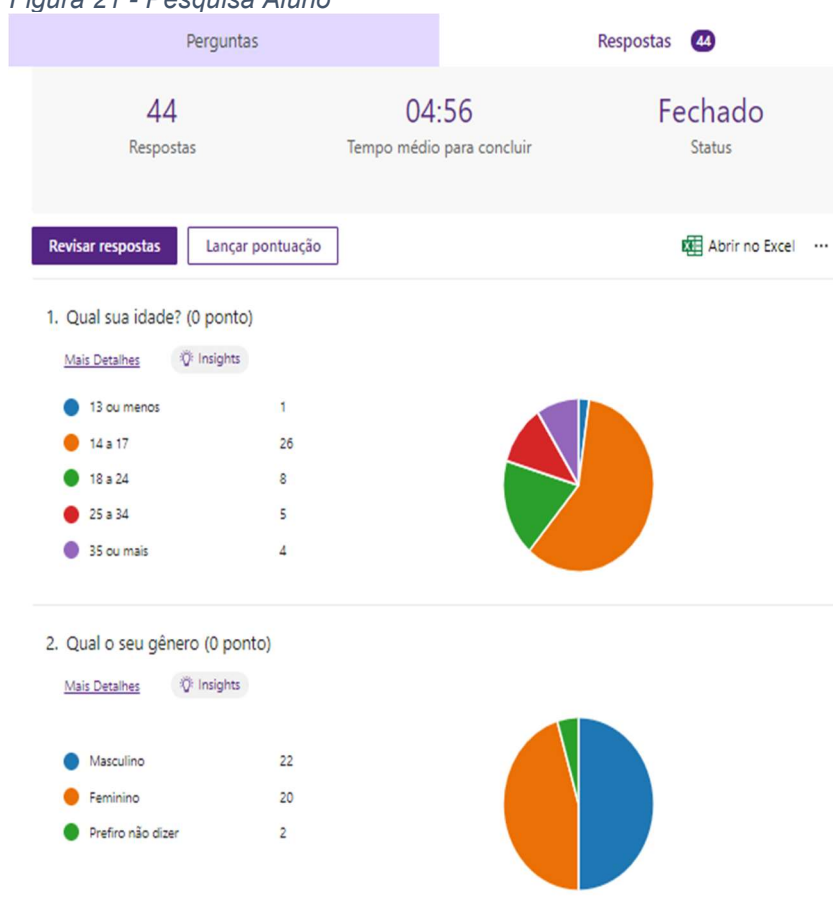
Figura 21 - Pesquisa Aluno

Perguntas

Respostas 44

44
Respostas

04:56
Tempo médio para concluir

Fechado
Status

Revisar respostas

Lançar pontuação

Abrir no Excel ···

1. Qual sua idade? (0 ponto)

Mais Detalhes

Insights

| | |
|---|---|
| 13 ou menos | 1 |
| 14 a 17 | 26 |
| 18 a 24 | 8 |
| 25 a 34 | 5 |
| 35 ou mais | 4 |

2. Qual o seu gênero (0 ponto)

Mais Detalhes

Insights

| | |
|---|---|
| Masculino | 22 |
| Feminino | 20 |
| Prefiro não dizer | 2 |